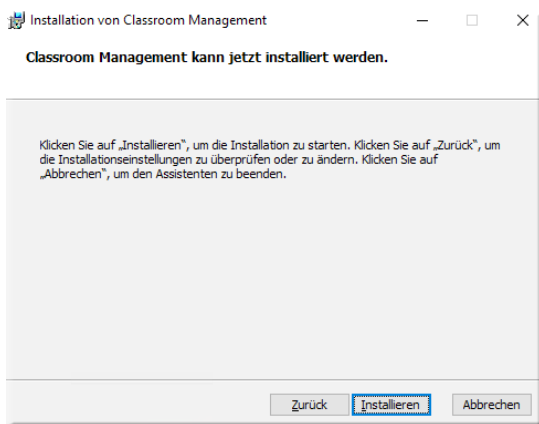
Installation von Classroom Management

Classroom Management kann jetzt installiert werden.

Klicken Sie auf „Installieren", um die Installation zu starten. Klicken Sie auf „Zurück", um die Installationseinstellungen zu überprüfen oder zu ändern. Klicken Sie auf „Abbrechen", um den Assistenten zu beenden.

Zurück Installieren Abbrechen